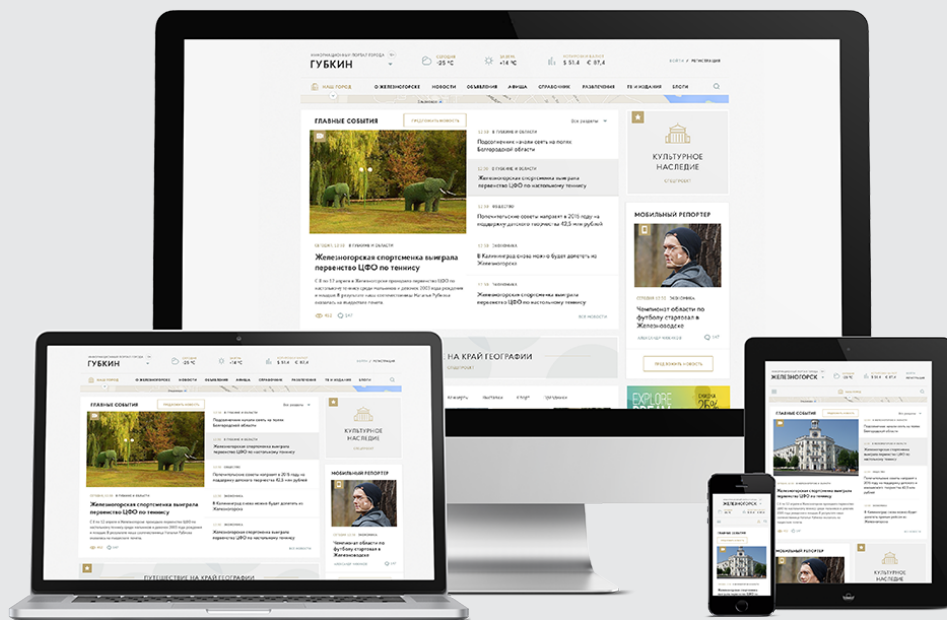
ГУБКИН

-25 °C

+14 °C

$ 51,4 € 67,4

ВОЙТИ | РЕГИСТРАЦИЯ

НАШ ГОРОД

О ЖЕЛЕЗНОГОРСКЕ НОВОСТИ ОБЪЯВЛЕНИЯ АФИША СПРАВОЧНИК РАЗВЛЕЧЕНИЯ ТЕ ИЗДАНИЯ БЛОГИ

ГЛАВНЫЕ СОБЫТИЯ

ПРЕДЛОЖИТЬ НОВОСТЬ

Все разделы

В ГЛАВНОЕ И ОБЛАСТИ

Подорожание начали сеять на полях Белгородской области

Железногорская спортсменка выиграла первенство ЦФО по настольному теннису

ОБЩЕСТВО

Попечительские советы направят в 2016 году на поддержку детского творчества 42,5 млн рублей

ЭКОНОМИКА

В Калининграде снова можно будет долететь из Железногорска

Железногорская спортсменка выиграла первенство ЦФО по настольному теннису

ВСЕ НОВОСТИ

СЕГОДНЯ, 12:30 В ГЛАВНОЕ И ОБЛАСТИ

Железногорская спортсменка выиграла первенство ЦФО по теннису

КУЛЬТУРНОЕ НАСЛЕДИЕ

МОБИЛЬНЫЙ РЕПОРТЕР

Чемпионат области по футболу стартовал в Железногорске

ПРЕДЛОЖИТЬ НОВОСТЬ

НА КРАЙ ГЕОГРАФИИ

ПУТЕШЕСТВИЕ НА КРАЙ ГЕОГРАФИИ

EXPLORE

ЖЕЛЕЗНОГОРСК